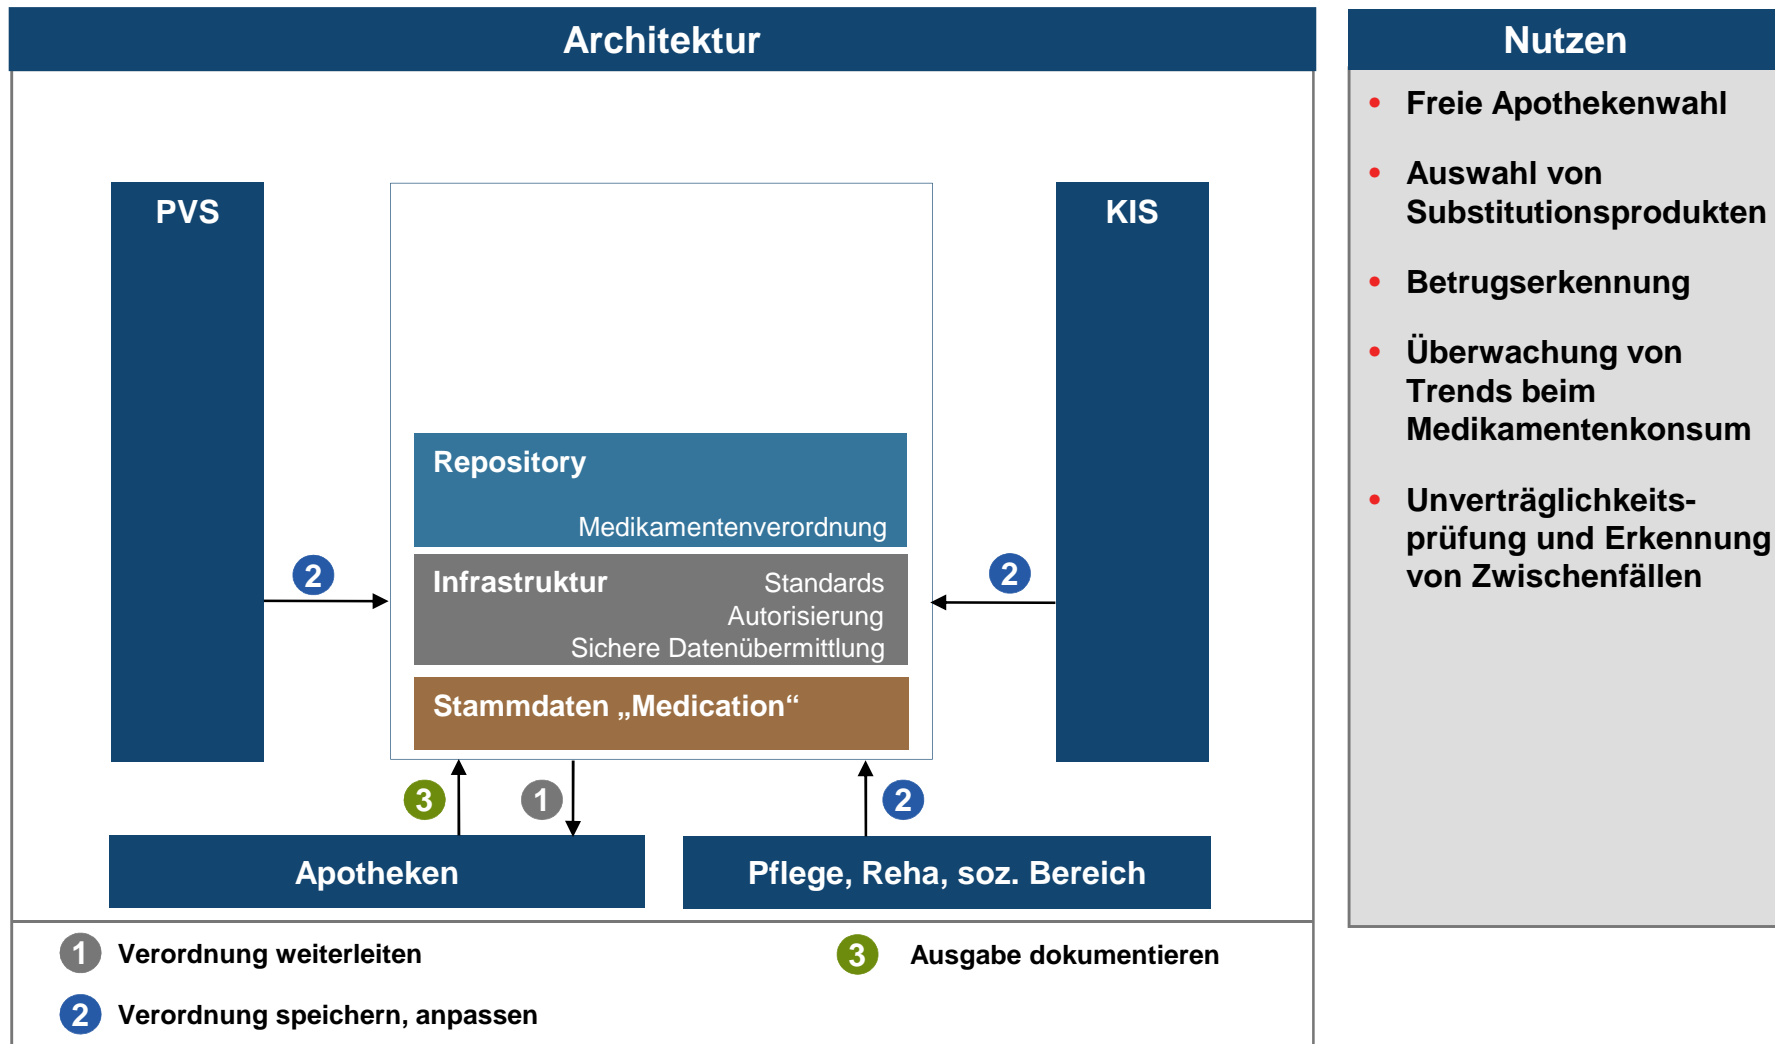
Architektur

PVS

KIS

Repository

Medikamentenverordnung

Infrastruktur

Standards
Autorisierung
Sichere Datenübermittlung

Stammdaten „Medication“

2

2

3

1

2

Apotheken

Pflege, Reha, soz. Bereich

1 Verordnung weiterleiten

2 Verordnung speichern, anpassen

3 Ausgabe dokumentieren

Nutzen

- Freie Apothekenwahl
- Auswahl von Substitutionsprodukten
- Betrugserkennung
- Überwachung von Trends beim Medikamentenkonsum
- Unverträglichkeitsprüfung und Erkennung von Zwischenfällen